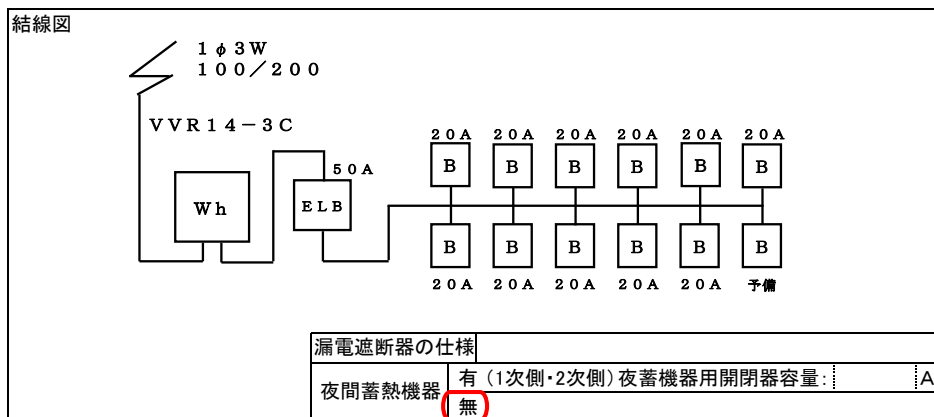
結線図

1φ3W
100／200

VVR14－3C

Wh

50A
ELB

| 20A | 20A | 20A | 20A | 20A | 20A |
|---|---|---|---|---|---|
| B | B | B | B | B | B |
| B | B | B | B | B | B |
| 20A | 20A | 20A | 20A | 20A | 予備 |

| 漏電遮断器の仕様 | |
|---|---|
| 夜間蓄熱機器 | 有（1次側・2次側）夜蓄機器用開閉器容量： A |
| | 無 |